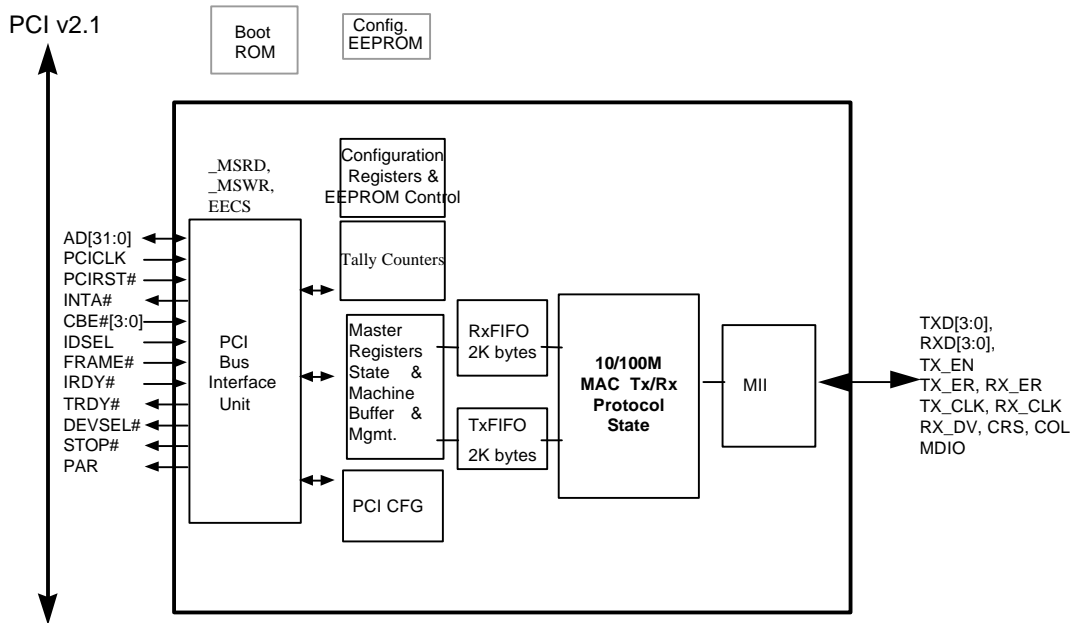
PCI v2.1

Boot ROM

Config. EEPROM

_MSRD, _MSWR, EECS

Configuration Registers & EEPROM Control

Tally Counters

AD[31:0]
PCICLK
PCIRST#
INTA#
CBE#[3:0]
IDSEL
FRAME#
IRDY#
TRDY#
DEVSEL#
STOP#
PAR

PCI Bus Interface Unit

Master Registers State & Machine Buffer & Mgmt.

RxFIFO 2K bytes

TxFIFO 2K bytes

10/100M MAC Tx/Rx Protocol State

MII

PCI CFG

TXD[3:0],
RXD[3:0],
TX_EN
TX_ER, RX_ER
TX_CLK, RX_CLK
RX_DV, CRS, COL
MDIO